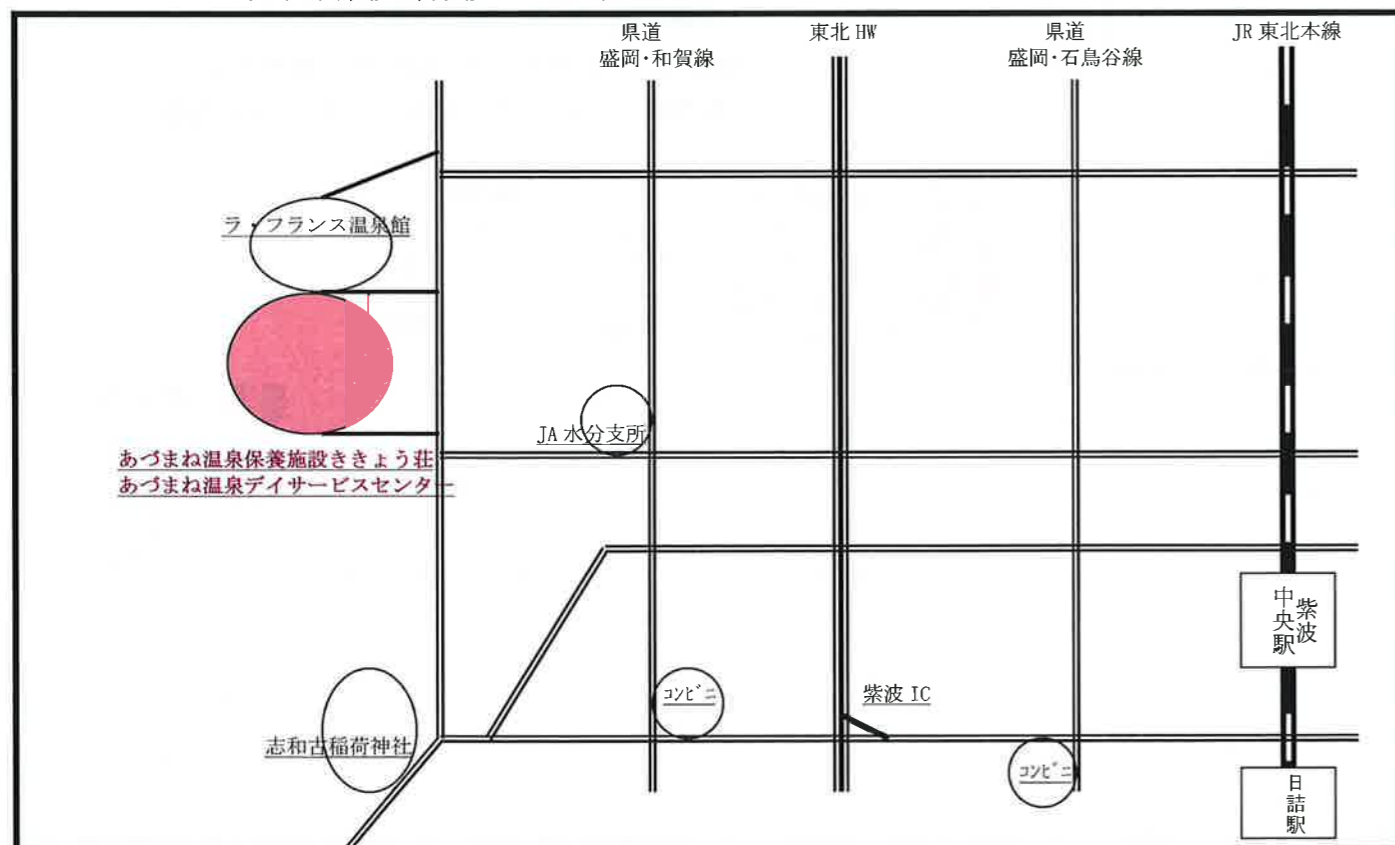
県道
盛岡･和賀線

東北 HW

県道
盛岡･石鳥谷線

JR 東北本線

ラ・フランス温泉館

JA 水分支所

あづまね温泉保養施設ききょう荘
あづまね温泉デイサービスセンター

紫波中央駅

コンビニ

紫波 IC

志和古稲荷神社

コンビニ

日詰駅